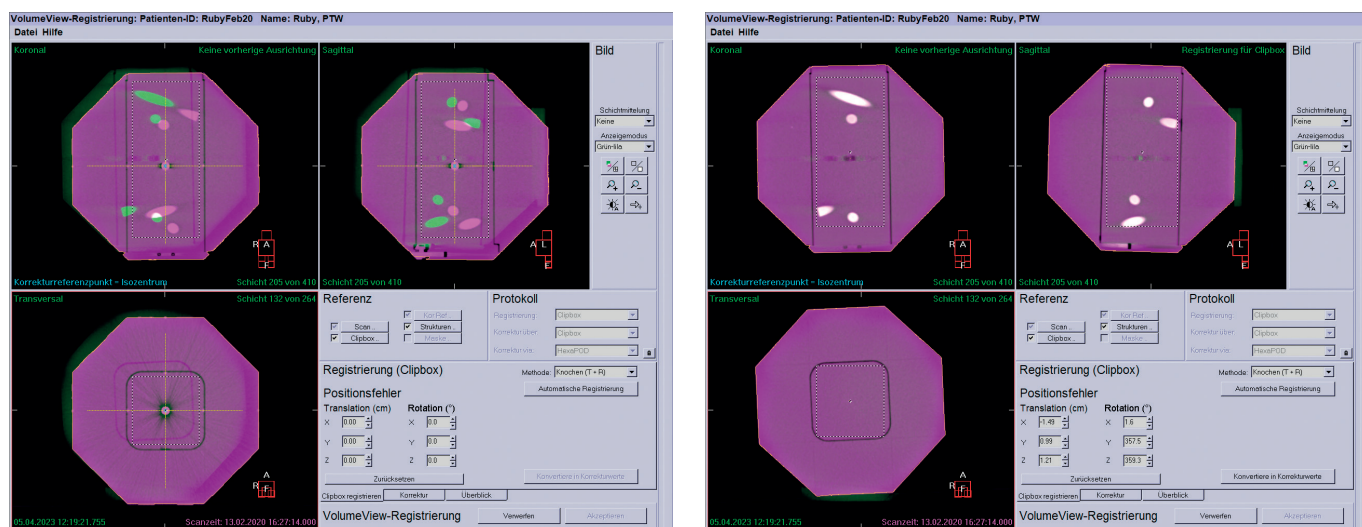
VolumeView-Registrierung: Patienten-ID: RubyFeb20 Name: Ruby, PTW
Datei Hilfe

Koronal
Keine vorherige Ausrichtung
Sagittal
Bild
Schichtmittelung
Keine
Anzeigemodus
Grün-lila
R A
A L
F
Korrekturreferenzpunkt = Isozentrum
Schicht 205 von 410
Schicht 205 von 410
Transversal
Schicht 132 von 264
A
R
F
05.04.2023 12:19:21.755
Scanzeit: 13.02.2020 16:27:14.000

Referenz
Scan...
Clipbox...
Kor.Ref...
Strukturen...
Maske...
Protokoll
Registrierung: Clipbox
Korrekturüber...: Clipbox
Korrekturve...: HexaPOD
Registrierung (Clipbox)
Methode: Knochen (T + R)
Automatische Registrierung
Positionsfehler
Translation (cm)
Rotation (°)
X 0.00
X 0.0
Y 0.00
Y 0.0
Z 0.00
Z 0.0
Zurücksetzen
Konvertiere in Korrekturwerte
Clipbox registrieren
Korrektur
Überblick
VolumeView-Registrierung
Verwerfen
Akzeptieren

VolumeView-Registrierung: Patienten-ID: RubyFeb20 Name: Ruby, PTW
Datei Hilfe

Koronal
Keine vorherige Ausrichtung
Sagittal
Registrierung für Clipbox
Bild
Schichtmittelung
Keine
Anzeigemodus
Grün-lila
R A
A L
F
Korrekturreferenzpunkt = Isozentrum
Schicht 205 von 410
Schicht 205 von 410
Transversal
Schicht 132 von 264
A
R
F
05.04.2023 12:19:21.755
Scanzeit: 13.02.2020 16:27:14.000

Referenz
Scan...
Clipbox...
Kor.Ref...
Strukturen...
Maske...
Protokoll
Registrierung: Clipbox
Korrekturüber...: Clipbox
Korrekturve...: HexaPOD
Registrierung (Clipbox)
Methode: Knochen (T + R)
Automatische Registrierung
Positionsfehler
Translation (cm)
Rotation (°)
X -1.49
X 1.6
Y 0.99
Y 357.5
Z 1.21
Z 359.3
Zurücksetzen
Konvertiere in Korrekturwerte
Clipbox registrieren
Korrektur
Überblick
VolumeView-Registrierung
Verwerfen
Akzeptieren